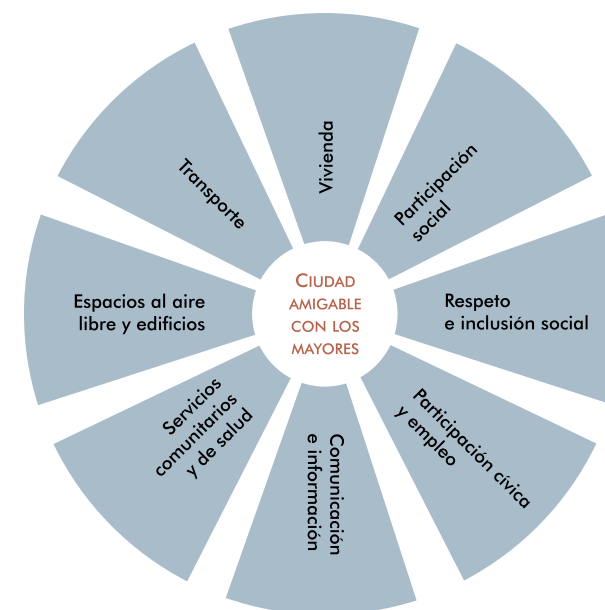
CIUDAD AMIGABLE CON LOS MAYORES

Vivienda

Participación social

Respeto e inclusión social

Participación cívica y empleo

Comunicación e información

Servicios comunitarios y de salud

Espacios al aire libre y edificios

Transporte